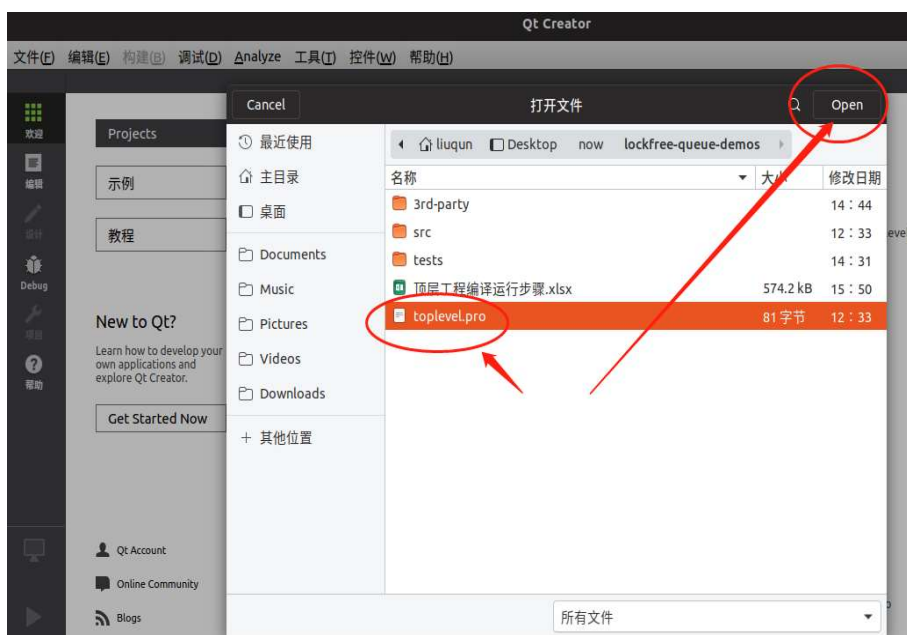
Qt Creator

文件(F) 编辑(E) 构建(B) 调试(D) Analyze 工具(T) 控件(W) 帮助(H)

欢迎
编辑
设计
Debug
项目
帮助

Projects
示例
教程

New to Qt?
Learn how to develop your own applications and explore Qt Creator.
Get Started Now

Qt Account
Online Community
Blogs

Cancel
打开文件
Open

最近使用
主目录
桌面
Documents
Music
Pictures
Videos
Downloads
+ 其他位置

liuqun | Desktop | now | lockfree-queue-demos

| 名称 | 大小 | 修改日期 |
|---|---|---|
| 3rd-party | | 14：44 |
| src | | 12：33 |
| tests | | 14：31 |
| 顶层工程编译运行步骤.xlsx | 574.2 kB | 15：50 |
| toplevel.pro | 81 字节 | 12：33 |

所有文件